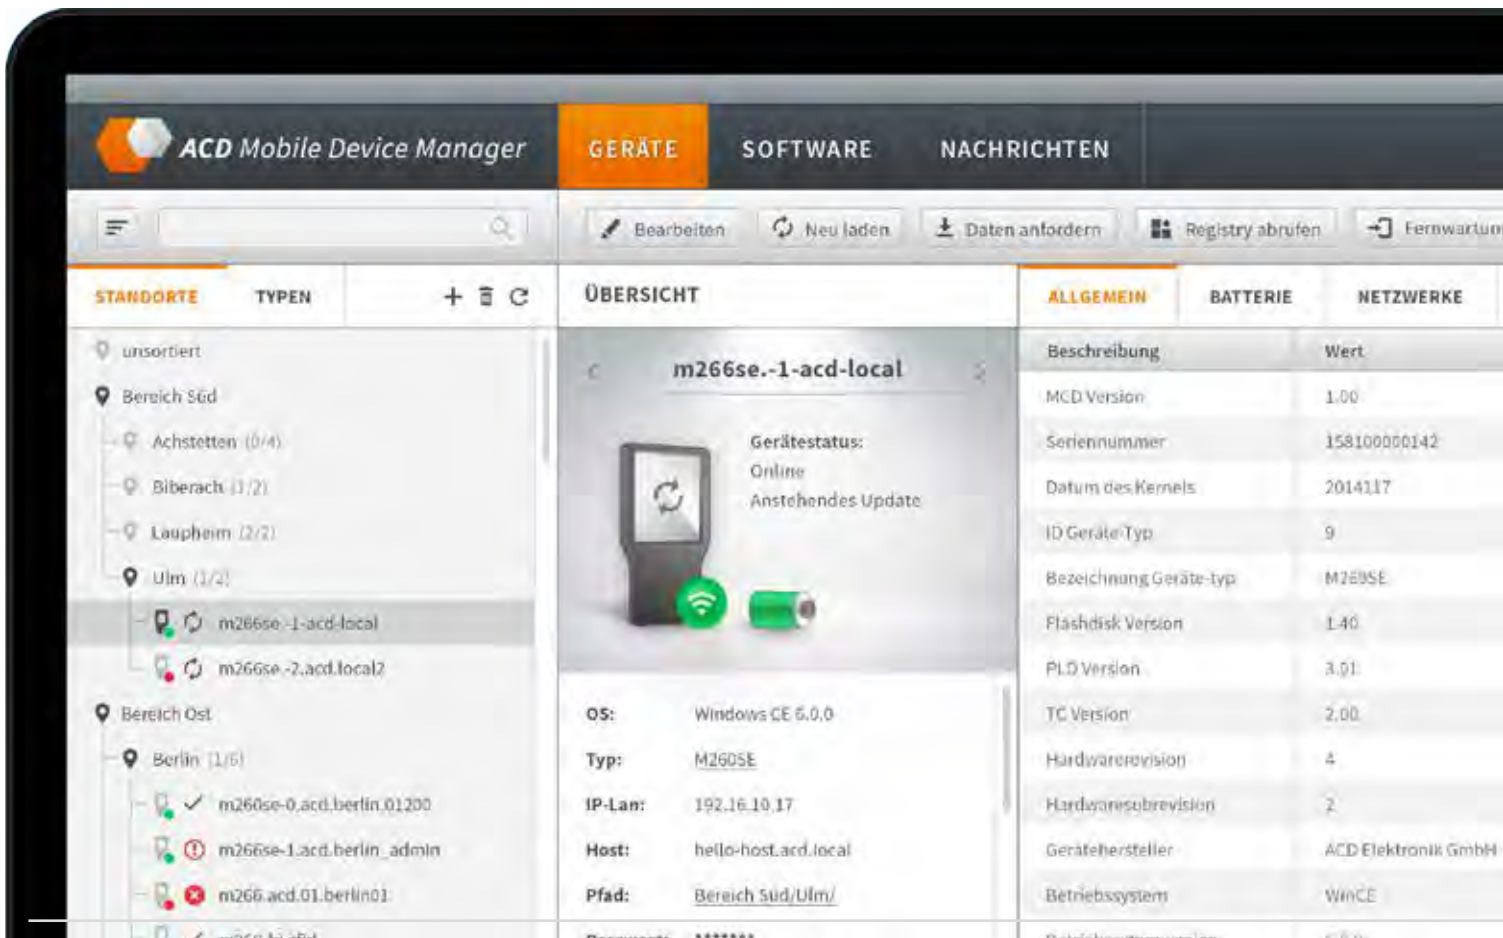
ACD Mobile Device Manager

GERÄTE SOFTWARE NACHRICHTEN

Bearbeiten Neu laden Daten anfordern Registry abrufen Fernwartun

STANDORTE TYPEN

unsortiert
Bereich Süd
Achstetten (0/4)
Biberach (1/2)
Laupheim (2/2)
Ulm (1/2)
m266se.-1-acd-local
m266se.-2.acd.local2
Bereich Ost
Berlin (1/6)
m260se-0.acd.berlin.01200
m266se-1.acd.berlin_admin
m266.acd.01.berlin01

ÜBERSICHT

m266se.-1-acd-local

Gerätestatus:
Online
Anstehendes Update

| | |
|---|---|
| OS: | Windows CE 6.0.0 |
| Typ: | M260SE |
| IP-Lan: | 192.16.10.17 |
| Host: | hello-host.acd.local |
| Pfad: | Bereich Süd/Ulm/ |

ALLGEMEIN BATTERIE NETZWERKE

| Beschreibung | Wert |
|---|---|
| MCD Version | 1.00 |
| Seriennummer | 158100000142 |
| Datum des Kernels | 2014117 |
| ID Geräte-Typ | 9 |
| Bezeichnung Geräte-typ | M269SE |
| Flashdisk Version | 1.40 |
| PLD Version | 3.01 |
| TC Version | 2.00 |
| Hardwarerevision | 4 |
| Hardwaresubrevision | 2 |
| Gerätehersteller | ACD Elektronik GmbH |
| Betriebssystem | WinCE |